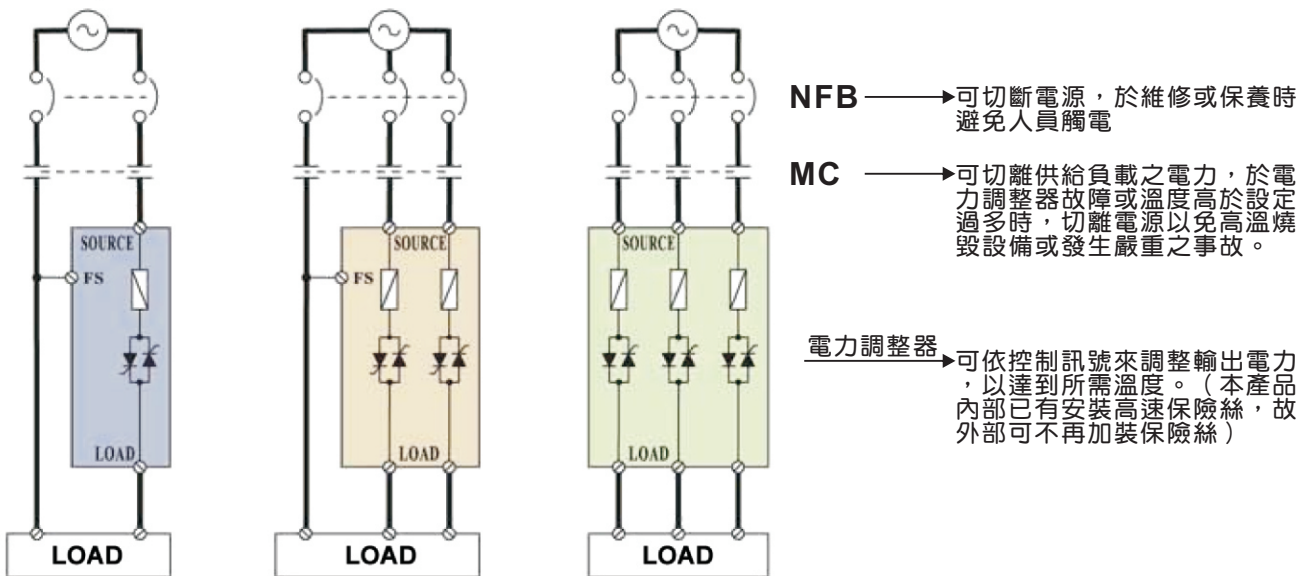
SOURCE
FS
LOAD
LOAD

SOURCE
FS
LOAD
LOAD

SOURCE
LOAD
LOAD

NFB 可切斷電源，於維修或保養時避免人員觸電

MC 可切離供給負載之電力，於電力調整器故障或溫度高於設定過多時，切離電源以免高溫燒毀設備或發生嚴重之事故。

電力調整器 可依控制訊號來調整輸出電力，以達到所需溫度。（本產品內部已有安裝高速保險絲，故外部可不再加裝保險絲）